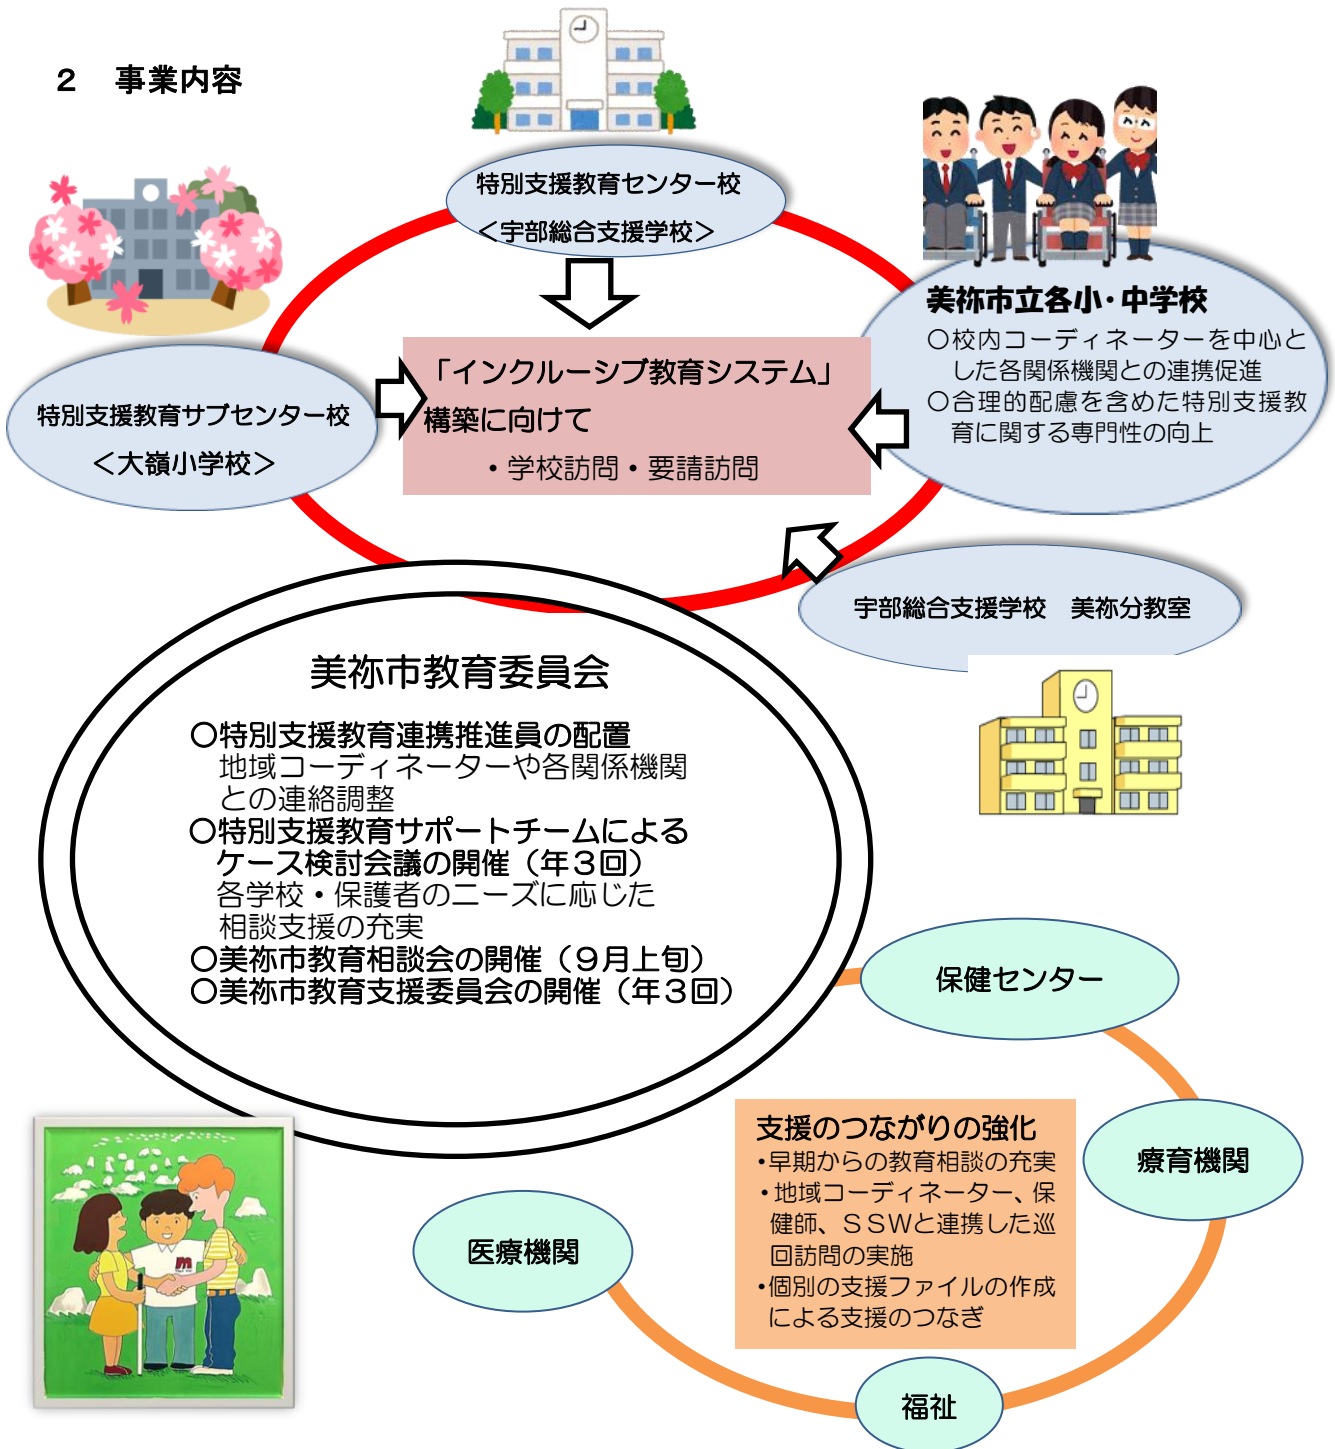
２　事業内容

特別支援教育センター校
＜宇部総合支援学校＞

美祢市立各小･中学校
○校内コーディネーターを中心とした各関係機関との連携促進
○合理的配慮を含めた特別支援教育に関する専門性の向上

特別支援教育サブセンター校
＜大嶺小学校＞

「インクルーシブ教育システム」構築に向けて
・学校訪問・要請訪問

宇部総合支援学校　美祢分教室

美祢市教育委員会
○特別支援教育連携推進員の配置
地域コーディネーターや各関係機関との連絡調整
○特別支援教育サポートチームによるケース検討会議の開催（年３回）
各学校・保護者のニーズに応じた相談支援の充実
○美祢市教育相談会の開催（９月上旬）
○美祢市教育支援委員会の開催（年３回）

保健センター

支援のつながりの強化
•早期からの教育相談の充実
•地域コーディネーター、保健師、ＳＳＷと連携した巡回訪問の実施
•個別の支援ファイルの作成による支援のつなぎ

療育機関

医療機関

福祉